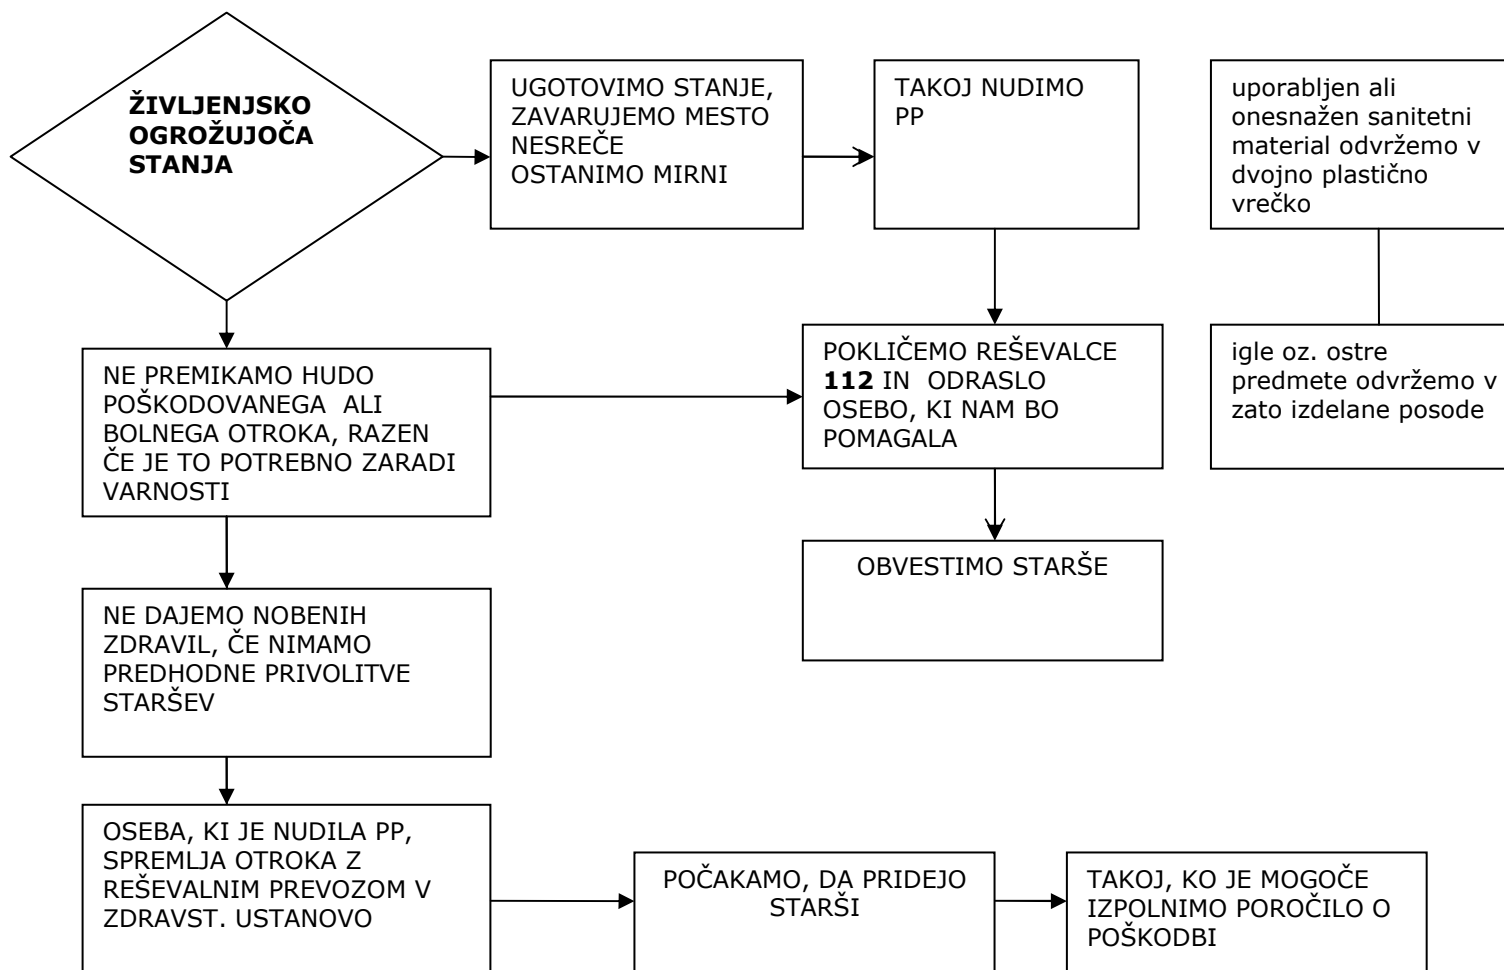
ŽIVLJENJSKO OGROŽUJOČA STANJA

UGOTOVIMO STANJE, ZAVARUJEMO MESTO NESREČE
OSTANIMO MIRNI

TAKOJ NUDIMO PP

uporabljen ali onesnažen sanitetni material odvržemo v dvojno plastično vrečko

NE PREMIKAMO HUDO POŠKODOVANEGA ALI BOLNEGA OTROKA, RAZEN ČE JE TO POTREBNO ZARADI VARNOSTI

POKLIČEMO REŠEVALCE **112** IN ODRASLO OSEBO, KI NAM BO POMAGALA

igle oz. ostre predmete odvržemo v zato izdelane posode

OBVESTIMO STARŠE

NE DAJEMO NOBENIH ZDRAVIL, ČE NIMAMO PREDHODNE PRIVOLITVE STARŠEV

OSEBA, KI JE NUDILA PP, SPREMLJA OTROKA Z REŠEVALNIM PREVOZOM V ZDRAVST. USTANOVO

POČAKAMO, DA PRIDEJO STARŠI

TAKOJ, KO JE MOGOČE IZPOLNIMO POROČILO O POŠKODBI